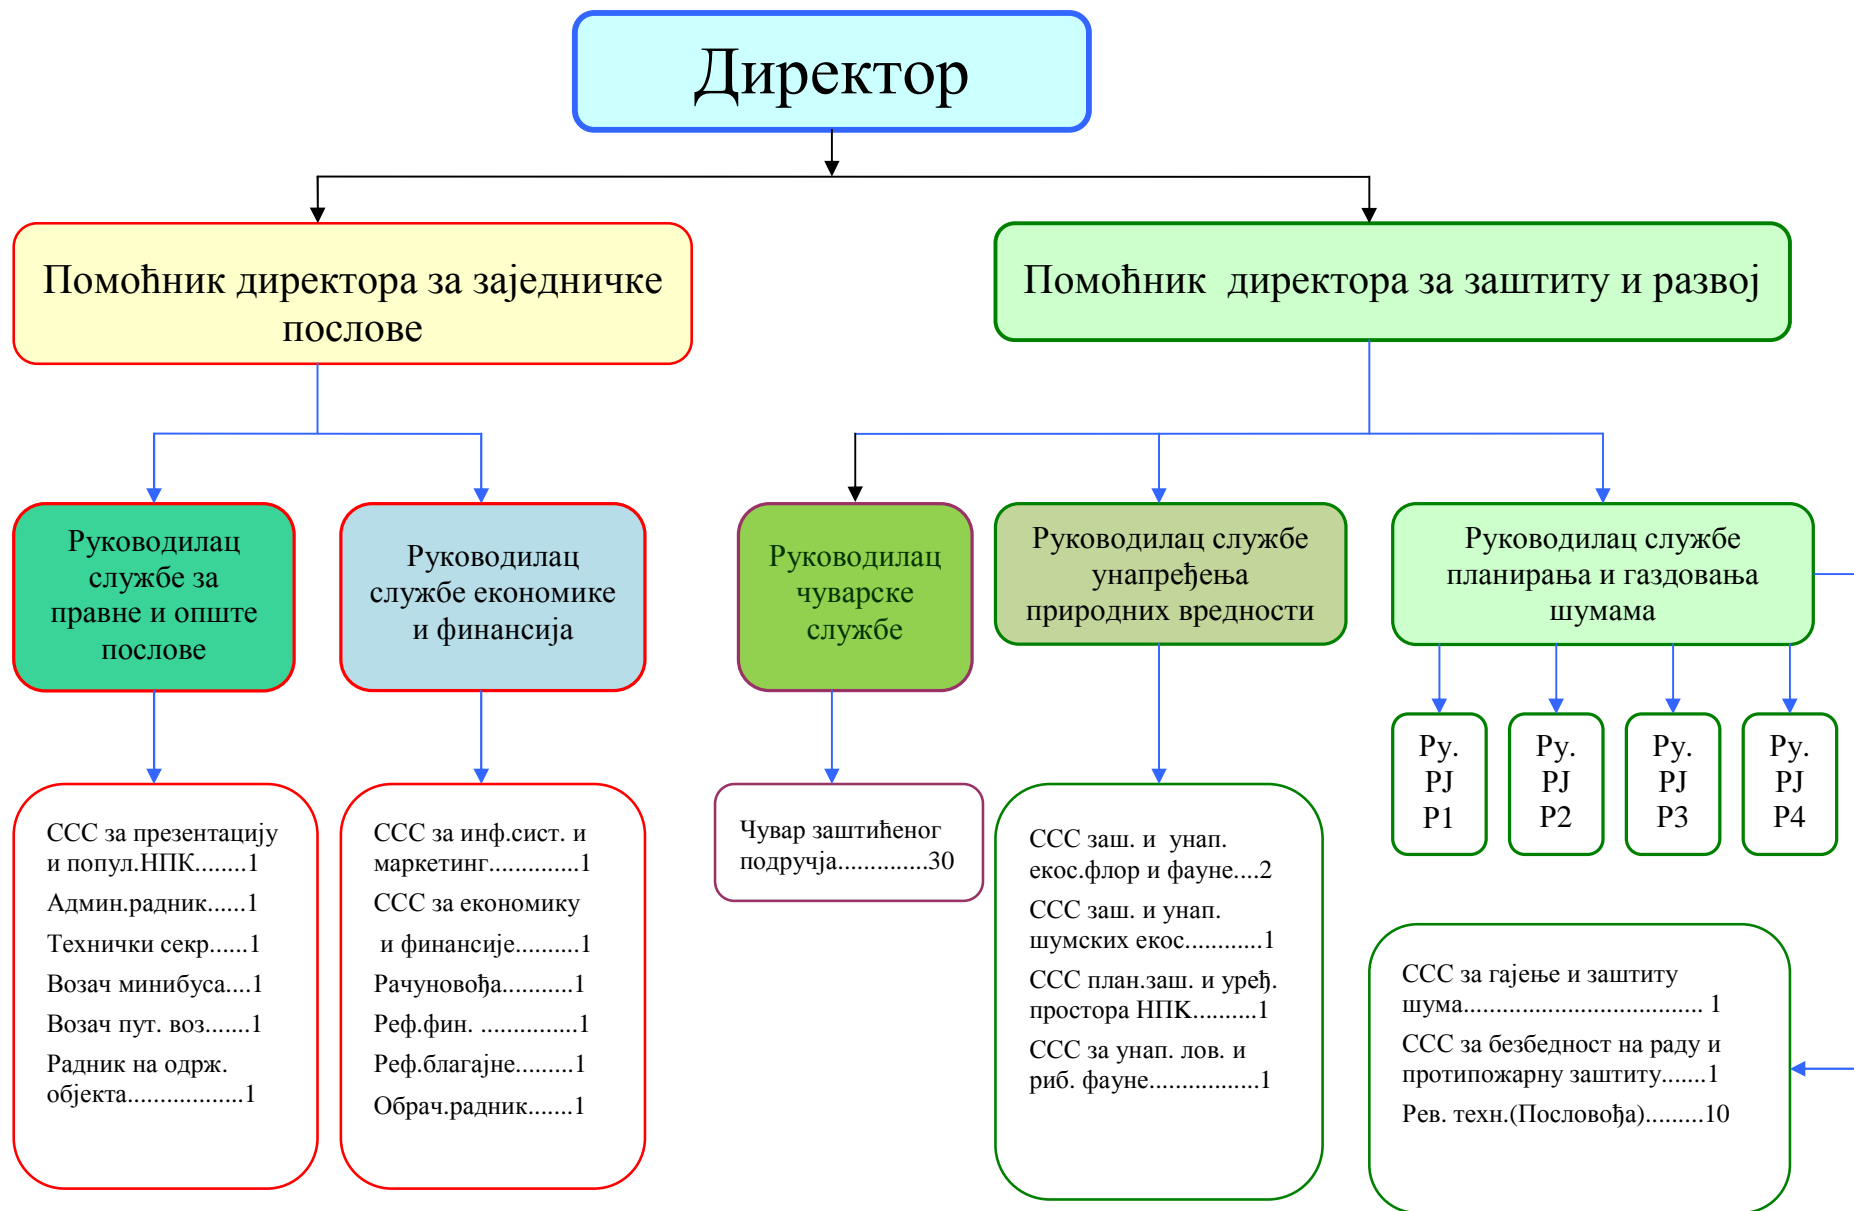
Директор

Помоћник директора за заједничке послове

Помоћник директора за заштиту и развој

Руководилац службе за правне и опште послове

Руководилац службе економике и финансија

Руководилац чуварске службе

Руководилац службе унапређења природних вредности

Руководилац службе планирања и газдовања шумама

Ру. РЈ Р1

Ру. РЈ Р2

Ру. РЈ Р3

Ру. РЈ Р4

ССС за презентацију и попул.НПК........1
Админ.радник......1
Технички секр......1
Возач минибуса....1
Возач пут. воз.......1
Радник на одрж. објекта.................1

ССС за инф.сист. и маркетинг.............1
ССС за економику
и финансије..........1
Рачуновођа..........1
Реф.фин. ..............1
Реф.благајне........1
Обрач.радник.......1

Чувар заштићеног подручја.............30

ССС заш. и унап. екос.флор и фауне....2
ССС заш. и унап. шумских екос............1
ССС план.заш. и уређ. простора НПК.........1
ССС за унап. лов. и риб. фауне................1

ССС за гајење и заштиту шума................................... 1
ССС за безбедност на раду и противпожарну заштиту.......1
Рев. техн.(Пословођа).........10